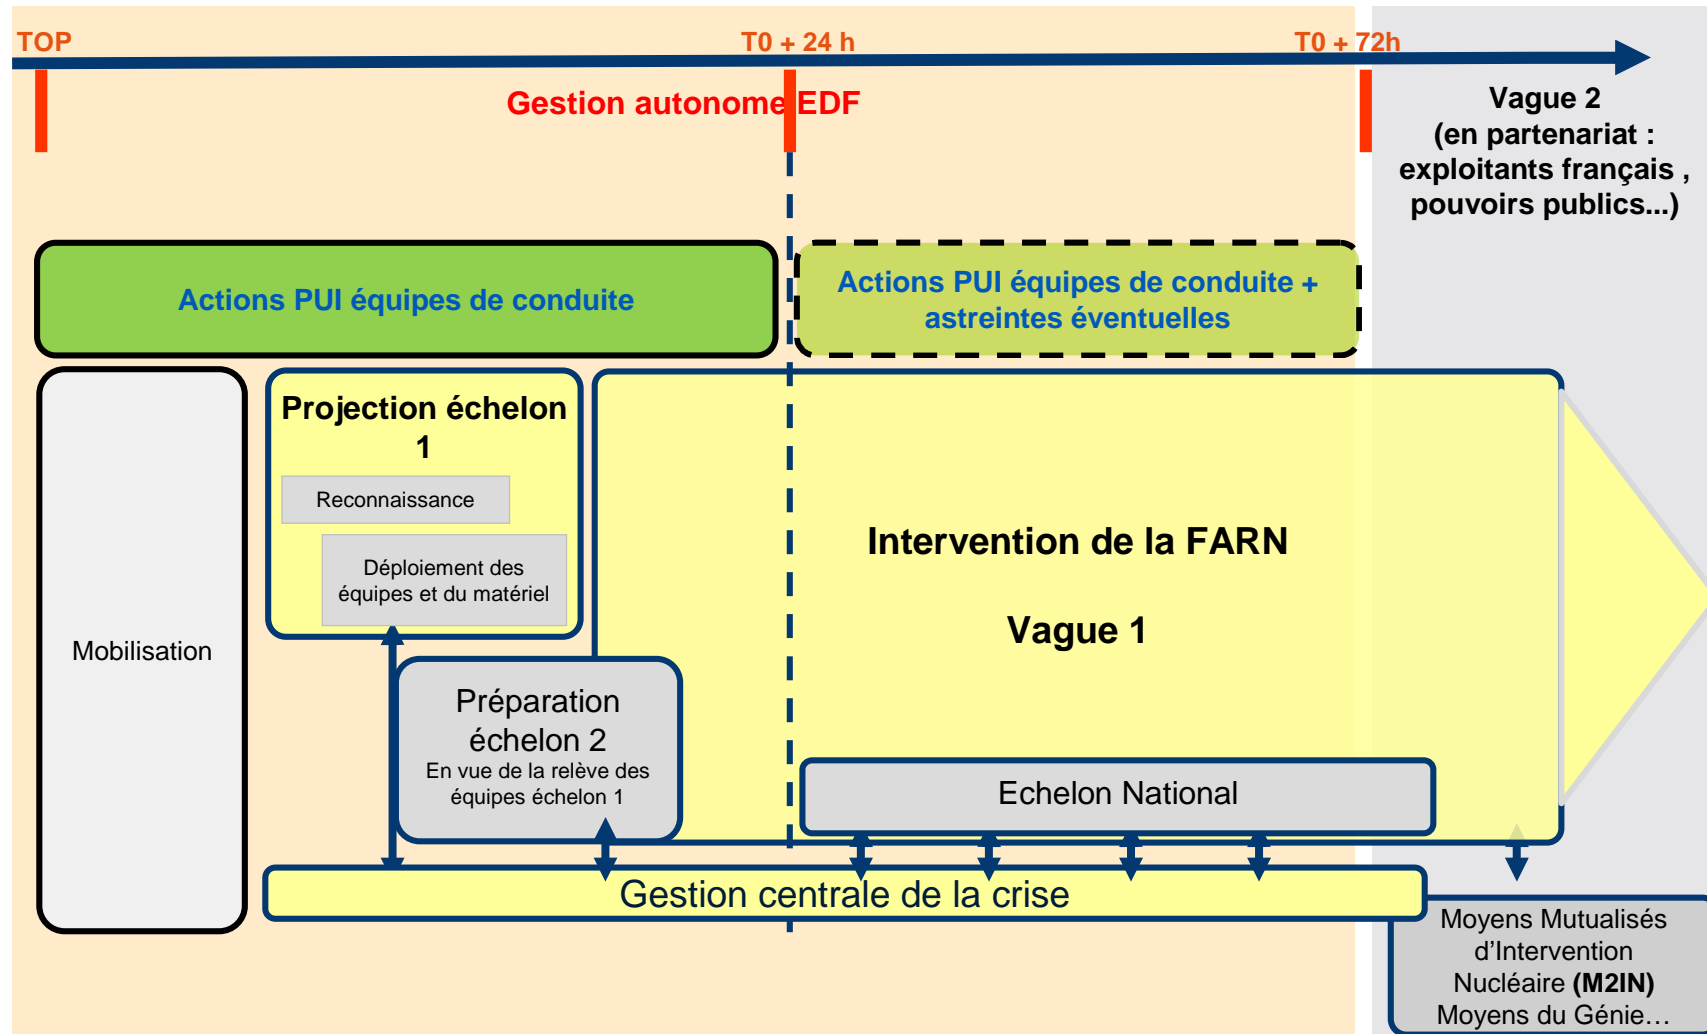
TOP

T0 + 24 h

T0 + 72h

Gestion autonome EDF

Vague 2
(en partenariat :
exploitants français ,
pouvoirs publics...)

Actions PUI équipes de conduite

Actions PUI équipes de conduite + astreintes éventuelles

Mobilisation

Projection échelon 1

Reconnaissance

Déploiement des équipes et du matériel

Intervention de la FARN

Vague 1

Préparation échelon 2
En vue de la relève des équipes échelon 1

Echelon National

Gestion centrale de la crise

Moyens Mutualisés d'Intervention Nucléaire (M2IN)
Moyens du Génie…